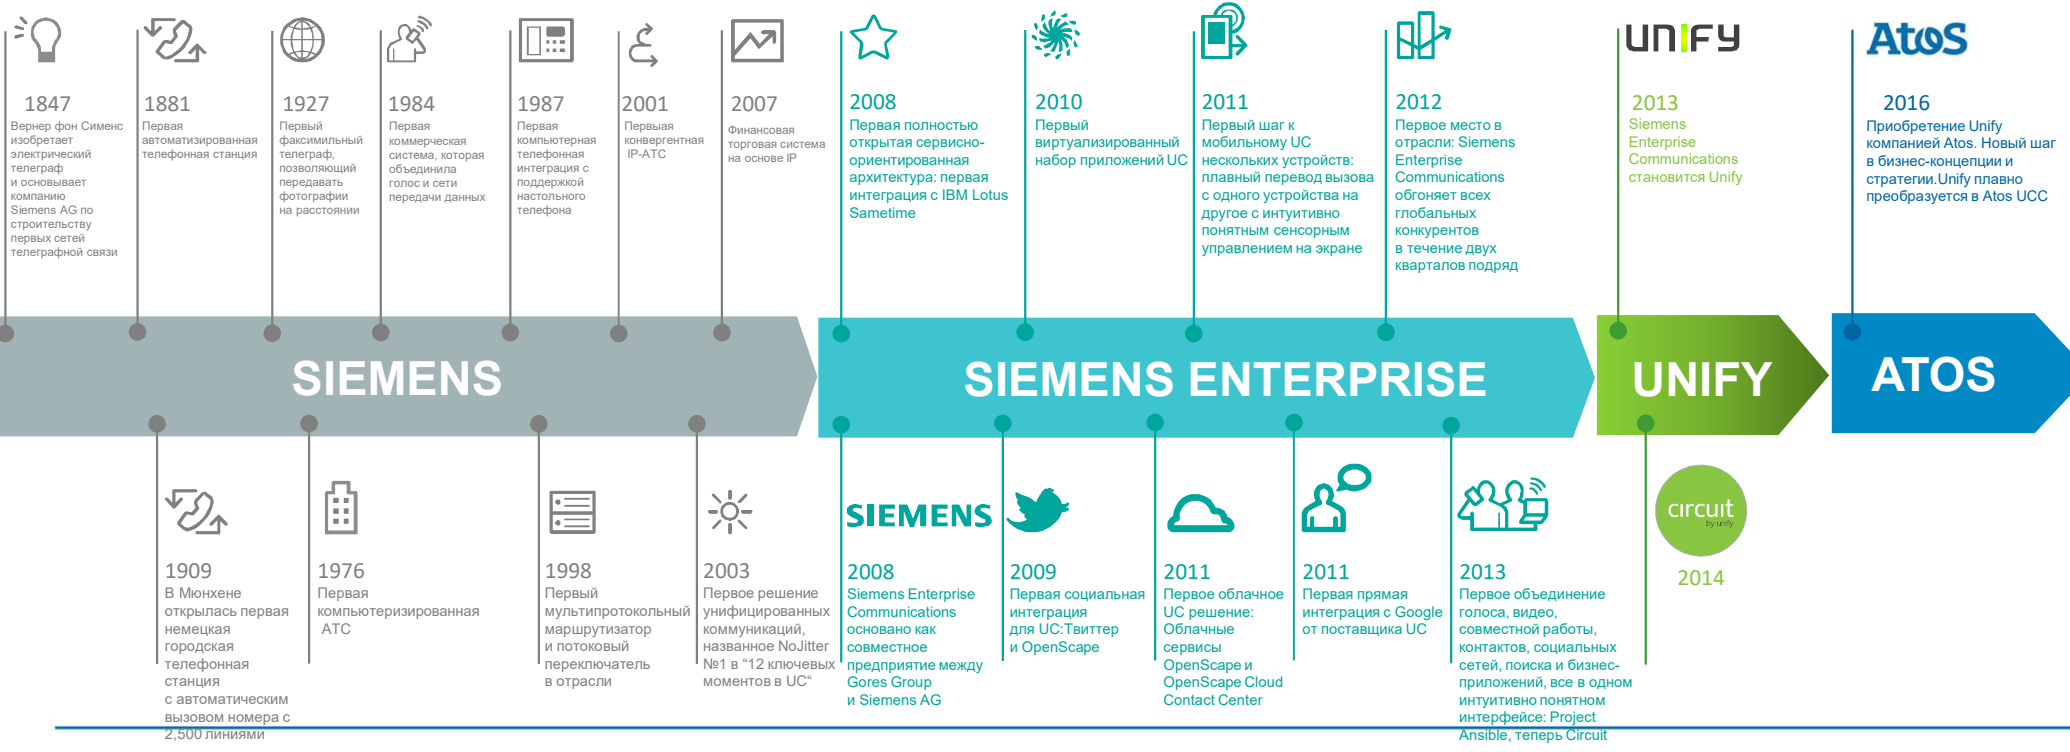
1847
Вернер фон Сименс изобретает электрический телеграф и основывает компанию Siemens AG по строительству первых сетей телеграфной связи

1881
Первая автоматизированная телефонная станция

1927
Первый факсимильный телеграф, позволяющий передавать фотографии на расстоянии

1984
Первая коммерческая система, которая объединила голос и сети передачи данных

1987
Первая компьютерная телефонная интеграция с поддержкой настольного телефона

2001
Первая конвергентная IP-ATC

2007
Финансовая торговая система на основе IP

2008
Первая полностью открытая сервисно-ориентированная архитектура: первая интеграция с IBM Lotus Sametime

2010
Первый виртуализированный набор приложений UC

2011
Первый шаг к мобильному UC нескольких устройств: плавный перевод вызова с одного устройства на другое с интуитивно понятным сенсорным управлением на экране

2012
Первое место в отрасли: Siemens Enterprise Communications обгоняет всех глобальных конкурентов в течение двух кварталов подряд

UNIFY
2013
Siemens Enterprise Communications становится Unify

Atos
2016
Приобретение Unify компанией Atos. Новый шаг в бизнес-концепции и стратегии.Unify плавно преобразуется в Atos UCC

SIEMENS

SIEMENS ENTERPRISE

UNIFY

ATOS

1909
В Мюнхене открылась первая немецкая городская телефонная станция с автоматическим вызовом номера с 2,500 линиями

1976
Первая компьютеризированная АТС

1998
Первый мультипротокольный маршрутизатор и потоковый переключатель в отрасли

2003
Первое решение унифицированных коммуникаций, названное NoJitter №1 в “12 ключевых моментов в UC“

SIEMENS
2008
Siemens Enterprise Communications основано как совместное предприятие между Gores Group и Siemens AG

2009
Первая социальная интеграция для UC:Твиттер и OpenScape

2011
Первое облачное UC решение: Облачные сервисы OpenScape и OpenScape Cloud Contact Center

2011
Первая прямая интеграция с Google от поставщика UC

2013
Первое объединение голоса, видео, совместной работы, контактов, социальных сетей, поиска и бизнес-приложений, все в одном интуитивно понятном интерфейсе: Project Ansible, теперь Circuit

circuit by unify
2014